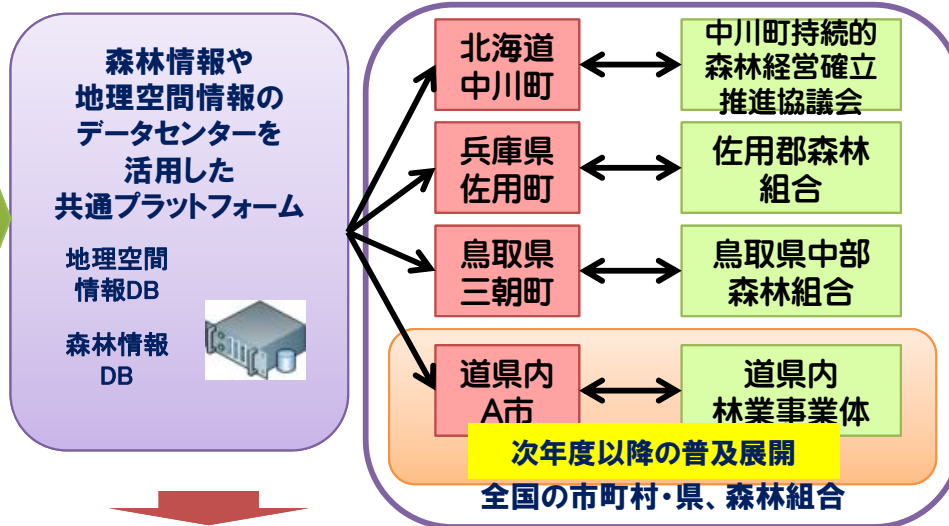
森林情報や
地理空間情報の
データセンターを
活用した
共通プラットフォーム

地理空間
情報DB

森林情報
DB

北海道
中川町

中川町持続的
森林経営確立
推進協議会

兵庫県
佐用町

佐用郡森林
組合

鳥取県
三朝町

鳥取県中部
森林組合

道県内
A市

道県内
林業事業体

次年度以降の普及展開

全国の市町村・県、森林組合